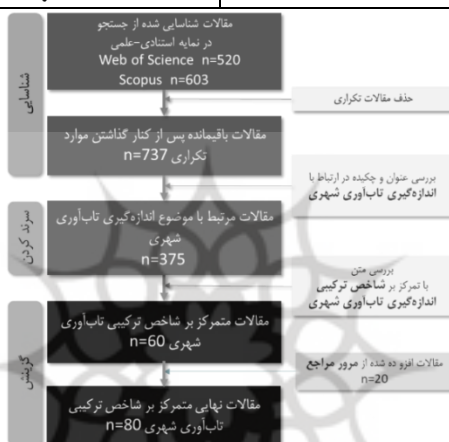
شناسایی

مقالات شناسایی شده از جستجو در نمایه استنادی-علمی
Web of Science n=520
Scopus n=603

حذف مقالات تکراری

مقالات باقیمانده پس از کنار گذاشتن موارد تکراری n=737

بررسی عنوان و چکیده در ارتباط با اندازه‌گیری تاب‌آوری شهری

سرند کردن

مقالات مرتبط با موضوع اندازه‌گیری تاب‌آوری شهری
n=375

بررسی متن با تمرکز بر شاخص ترکیبی اندازه‌گیری تاب‌آوری شهری

گزینش

مقالات متمرکز بر شاخص ترکیبی تاب‌آوری شهری n=60

مقالات افزوده شده از مرور مراجع
n=20

مقالات نهایی متمرکز بر شاخص ترکیبی تاب‌آوری شهری n=80